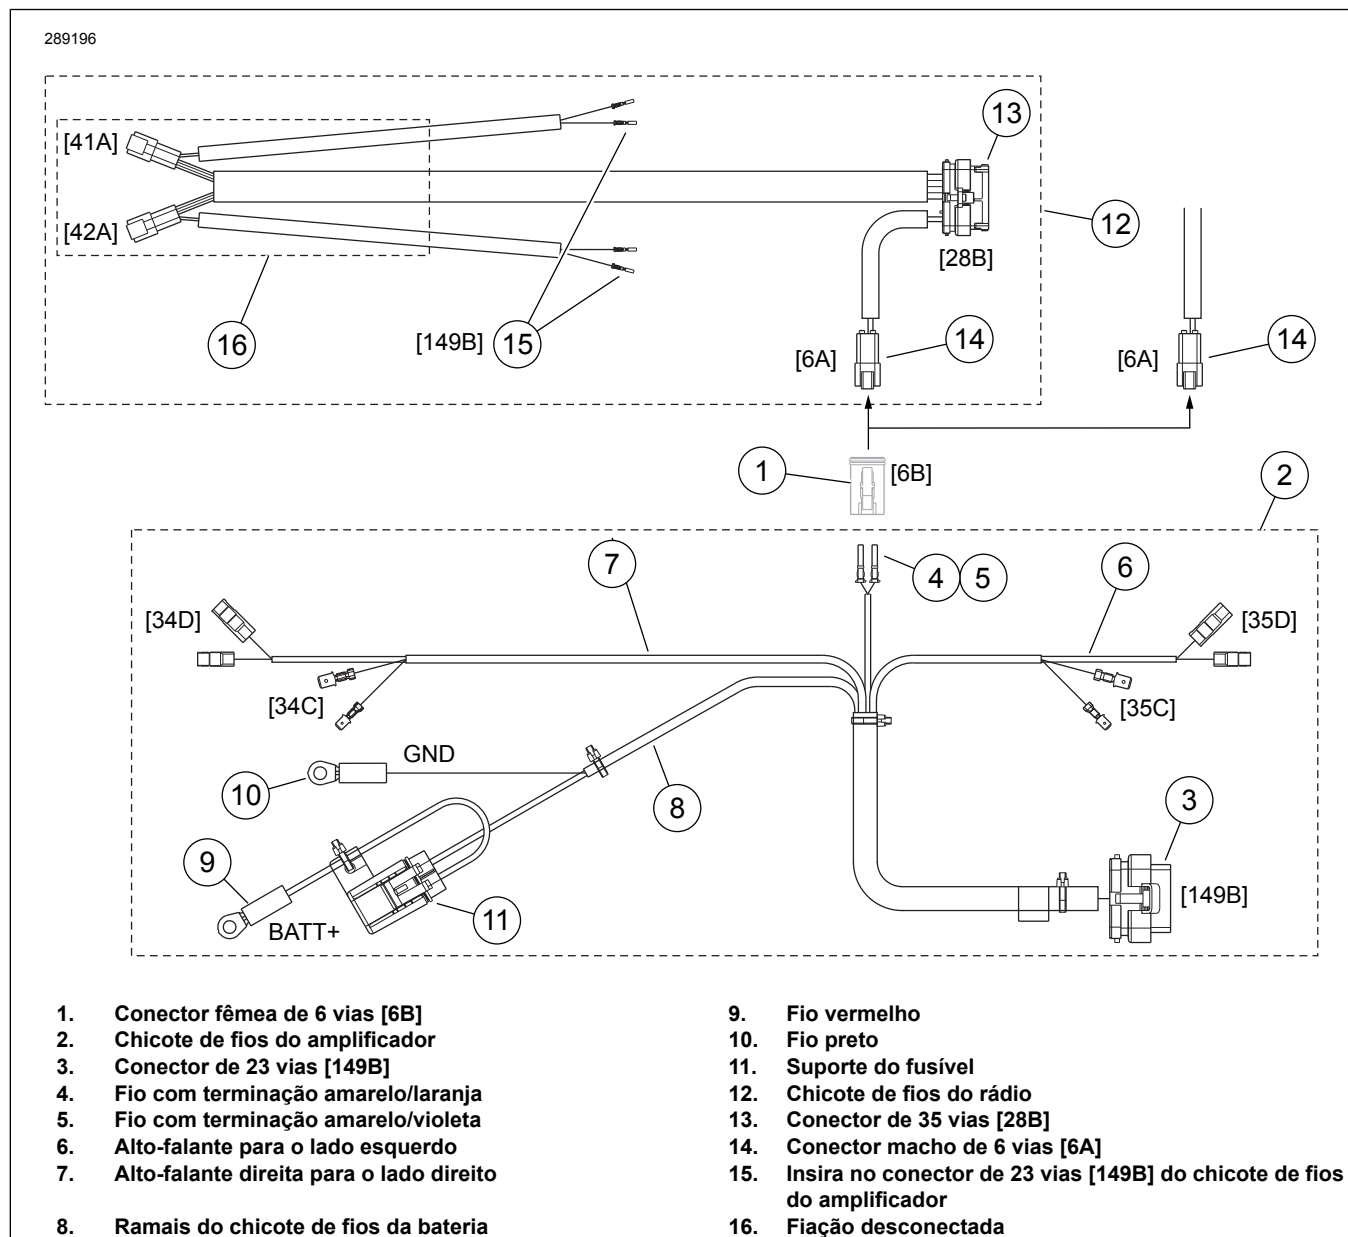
289196

[41A]

[42A]

13

12

[28B]

16

[149B] 15

[6A] 14

[6A] 14

1 [6B]

2

7

4 5

6

[34D]

[35D]

[34C]

[35C]

GND

10

8

3

9

11

[149B]

BATT+

1. Conector fêmea de 6 vias [6B]
2. Chicote de fios do amplificador
3. Conector de 23 vias [149B]
4. Fio com terminação amarelo/laranja
5. Fio com terminação amarelo/violeta
6. Alto-falante para o lado esquerdo
7. Alto-falante direita para o lado direito
8. Ramais do chicote de fios da bateria
9. Fio vermelho
10. Fio preto
11. Suporte do fusível
12. Chicote de fios do rádio
13. Conector de 35 vias [28B]
14. Conector macho de 6 vias [6A]
15. Insira no conector de 23 vias [149B] do chicote de fios do amplificador
16. Fiação desconectada